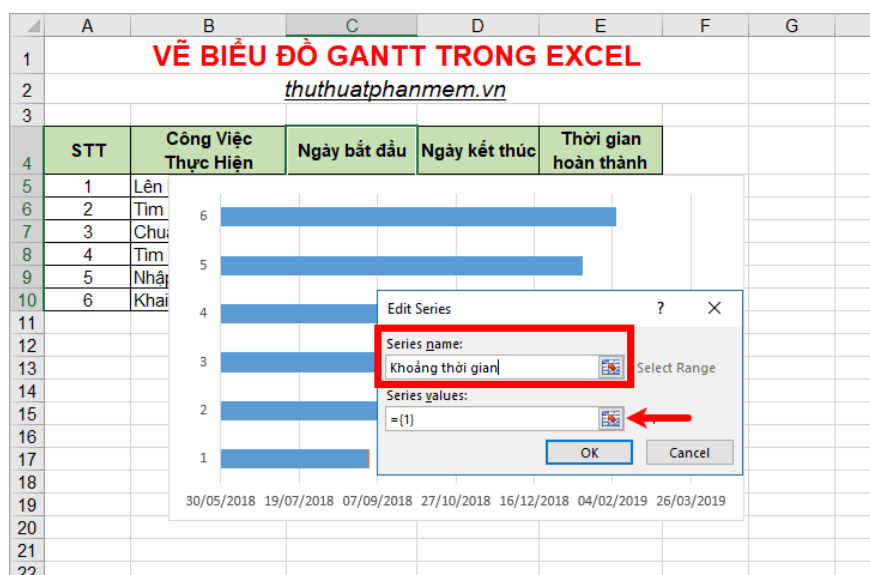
| | A | B | C | D | E | F | G |
|---|---|---|---|---|---|---|---|
| 1 | VẼ BIỂU ĐỒ GANTT TRONG EXCEL | | | | | | |
| 2 | thuthuatphanmem.vn | | | | | | |
| 3 | | | | | | | |
| 4 | STT | Công Việc Thực Hiện | Ngày bắt đầu | Ngày kết thúc | Thời gian hoàn thành | | |
| 5 | 1 | Lên | | | | | |
| 6 | 2 | Tìm | | | | | |
| 7 | 3 | Chuẩ | | | | | |
| 8 | 4 | Tìm | | | | | |
| 9 | 5 | Nhập | | | | | |
| 10 | 6 | Khai | | | | | |
| 11 | | | | | | | |
| 12 | | | | | | | |
| 13 | | | | | | | |
| 14 | | | | | | | |
| 15 | | | | | | | |
| 16 | | | | | | | |
| 17 | | | | | | | |
| 18 | | | | | | | |
| 19 | | | | | | | |
| 20 | | | | | | | |
| 21 | | | | | | | |
| 22 | | | | | | | |

6
5
4
3
2
1

30/05/2018 19/07/2018 07/09/2018 27/10/2018 16/12/2018 04/02/2019 26/03/2019

Edit Series
?
X
Series name:
Khoảng thời gian
Select Range
Series values:
={1}
OK
Cancel